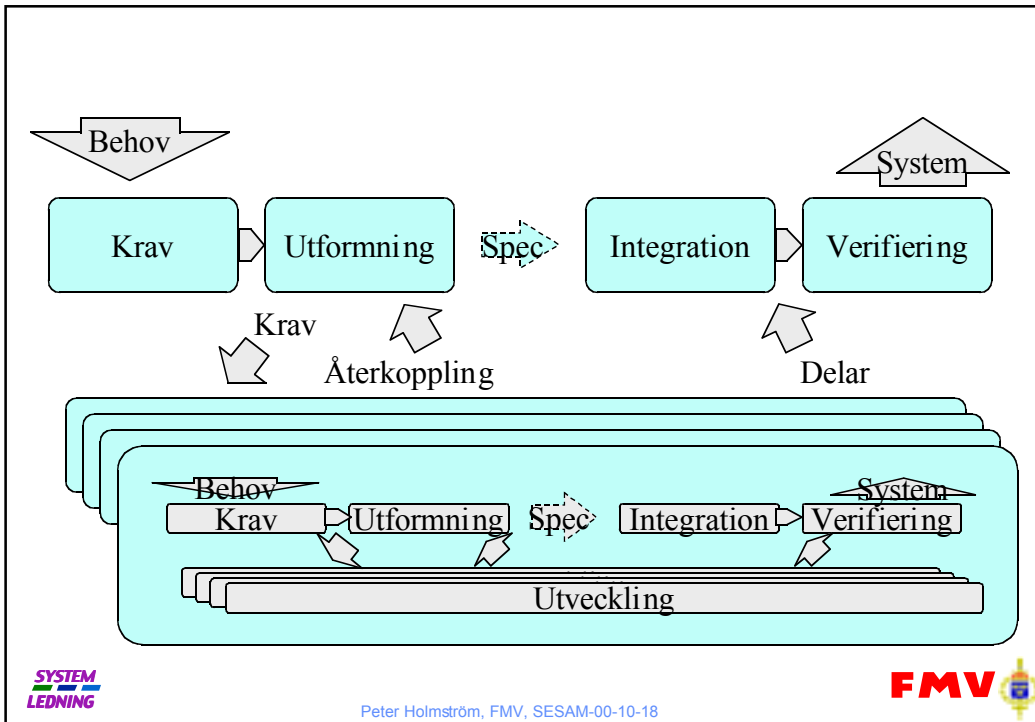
Behov

System

Krav

Utformning

Spec

Integration

Verifiering

Krav

Återkoppling

Delar

Behov

System

Krav

Utformning

Spec

Integration

Verifiering

Utveckling

SYSTEM LEDNING

Peter Holmström, FMV, SESAM-00-10-18

FMV